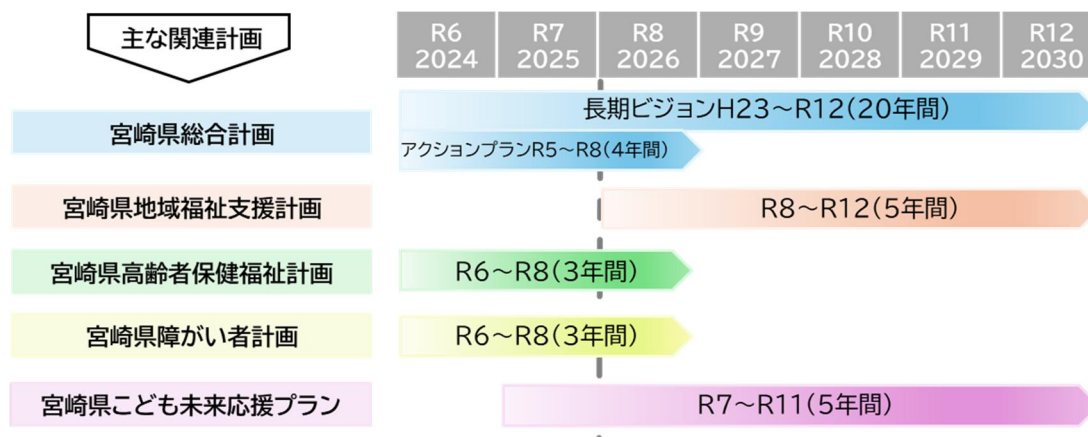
主な関連計画

| | R6 2024 | R7 2025 | R8 2026 | R9 2027 | R10 2028 | R11 2029 | R12 2030 |
|---|---|---|---|---|---|---|---|
| 宮崎県総合計画 | 長期ビジョンH23～R12(20年間) | | | | | | |
| | アクションプランR5～R8(4年間) | | | | | | |
| 宮崎県地域福祉支援計画 | | | R8～R12(5年間) | | | | |
| 宮崎県高齢者保健福祉計画 | R6～R8(3年間) | | | | | | |
| 宮崎県障がい者計画 | R6～R8(3年間) | | | | | | |
| 宮崎県こども未来応援プラン | | R7～R11(5年間) | | | | | |